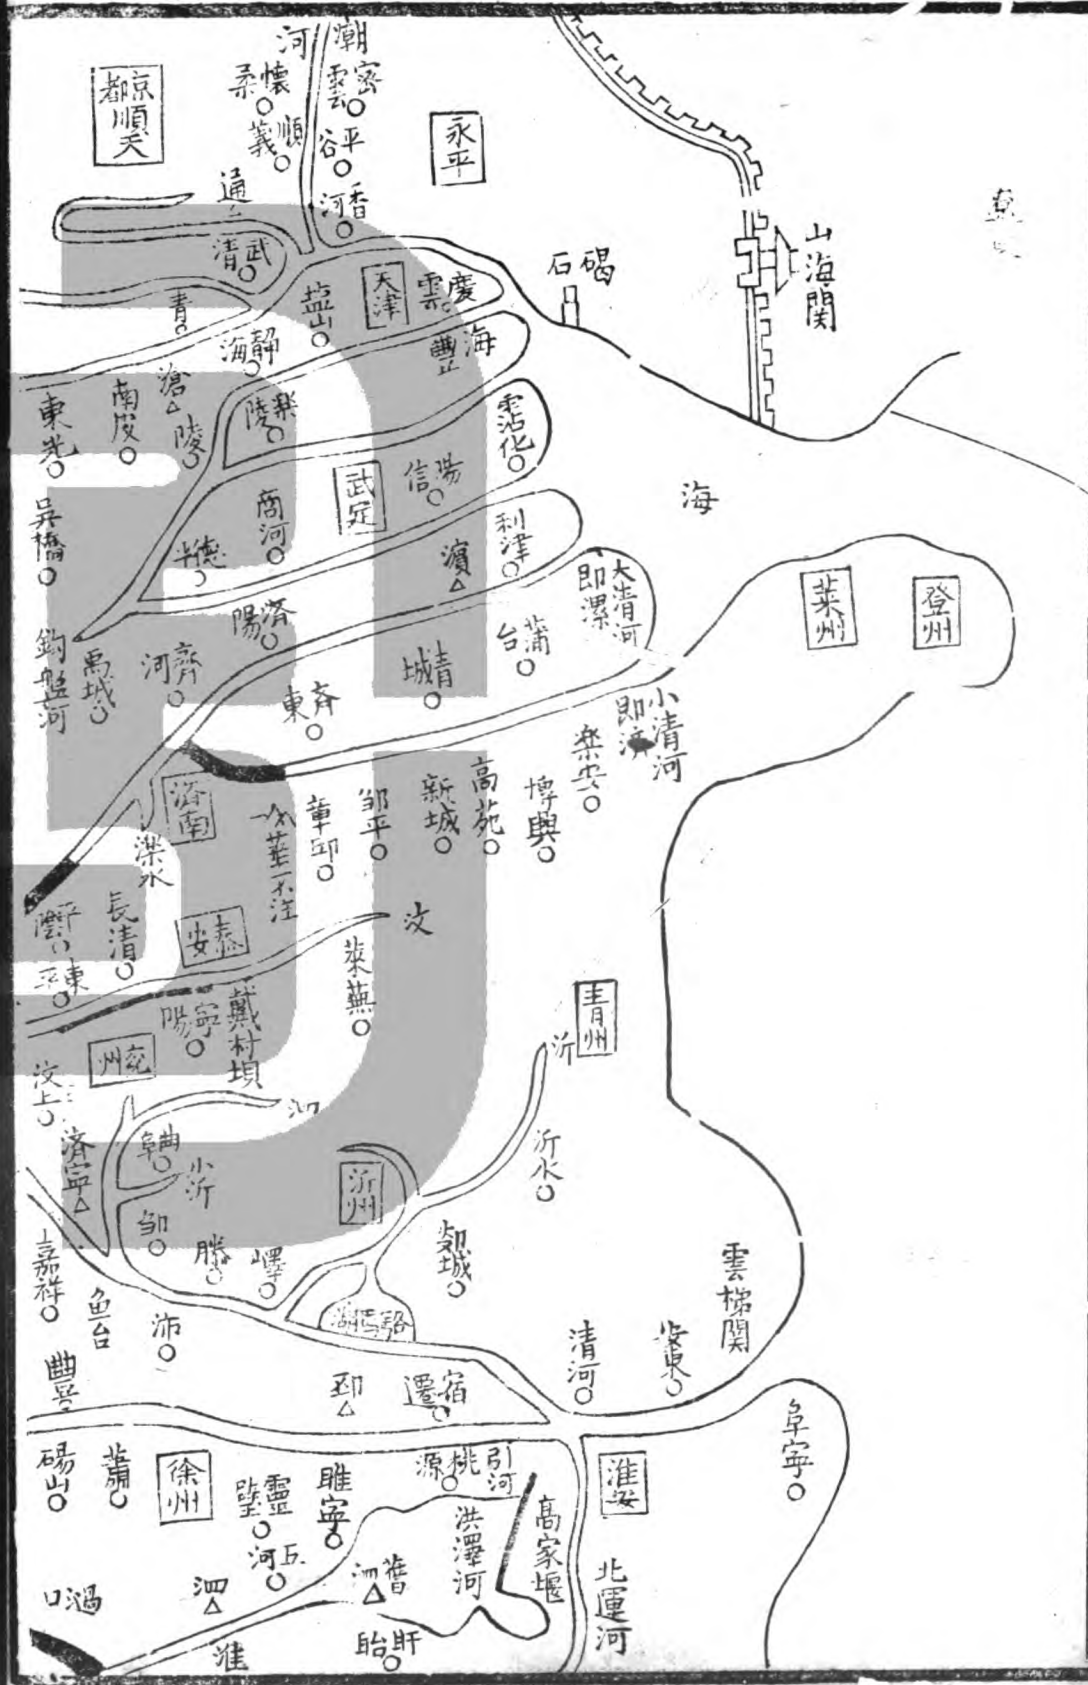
京都順天
河
懷柔
順義
潮
密雲
平谷
香河
永平
通
武清
山海關
碣石
天津
慶雲
鹽山
青
靜海
豐
海
滄
南皮
東光
陵
樂陵
霑化
武定
商河
陽信
海
吳橋
德
濱
利津
大清河
即漯
萊州
登州
濟陽
蒲台
齊河
鈎盤河
馬城
東齊
清城
小清河
即濟
樂安
濟南
高苑
新城
鄒平
博興
章邱
萊蕪不注
濼水
長清
泰安
汶
平陰
東平
萊蕪
青州
沂
寧陽
戴村壩
兗州
汶上
泗
濟寧
曲阜
小沂
沂水
沂州
鄒
滕
嶧
郯城
嘉祥
魚台
沛
雲梯關
清河
安東
邳
宿遷
曹
阜寧
碭山
蕭
徐州
靈璧
睢寧
桃源
引河
淮安
五河
洪澤河
高家堰
北運河
泗
舊泗
口渦
淮
盱眙